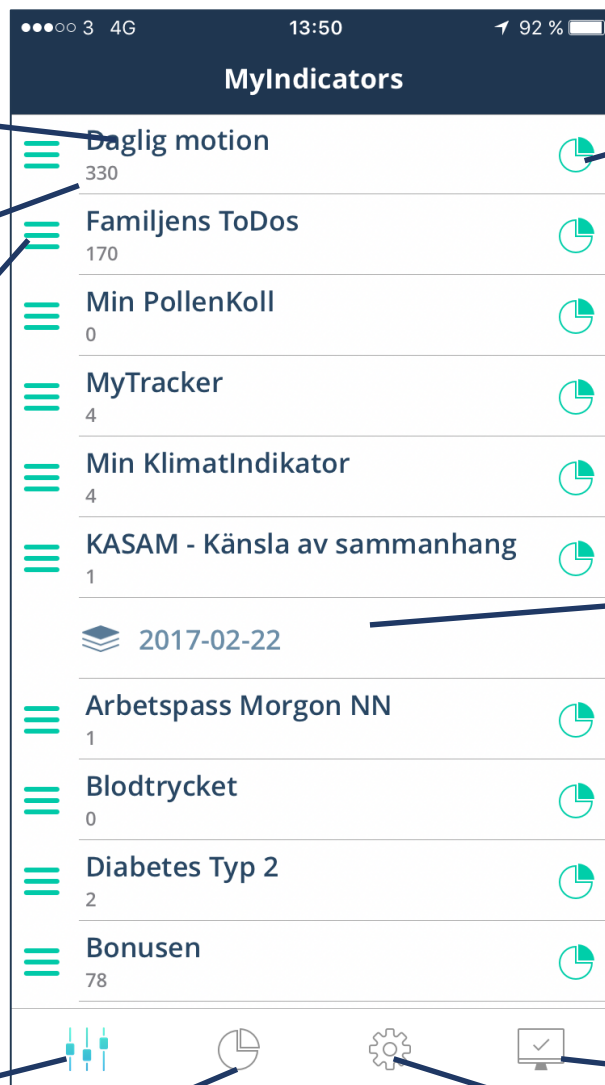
●●●○○ 3 4G 13:50 92 %

MyIndicators

Daglig motion
330

Familjens ToDos
170

Min PollenKoll
0

MyTracker
4

Min KlimatIndikator
4

KASAM - Känsla av sammanhang
1

2017-02-22

Arbetspass Morgon NN
1

Blodtrycket
0

Diabetes Typ 2
2

Bonusen
78